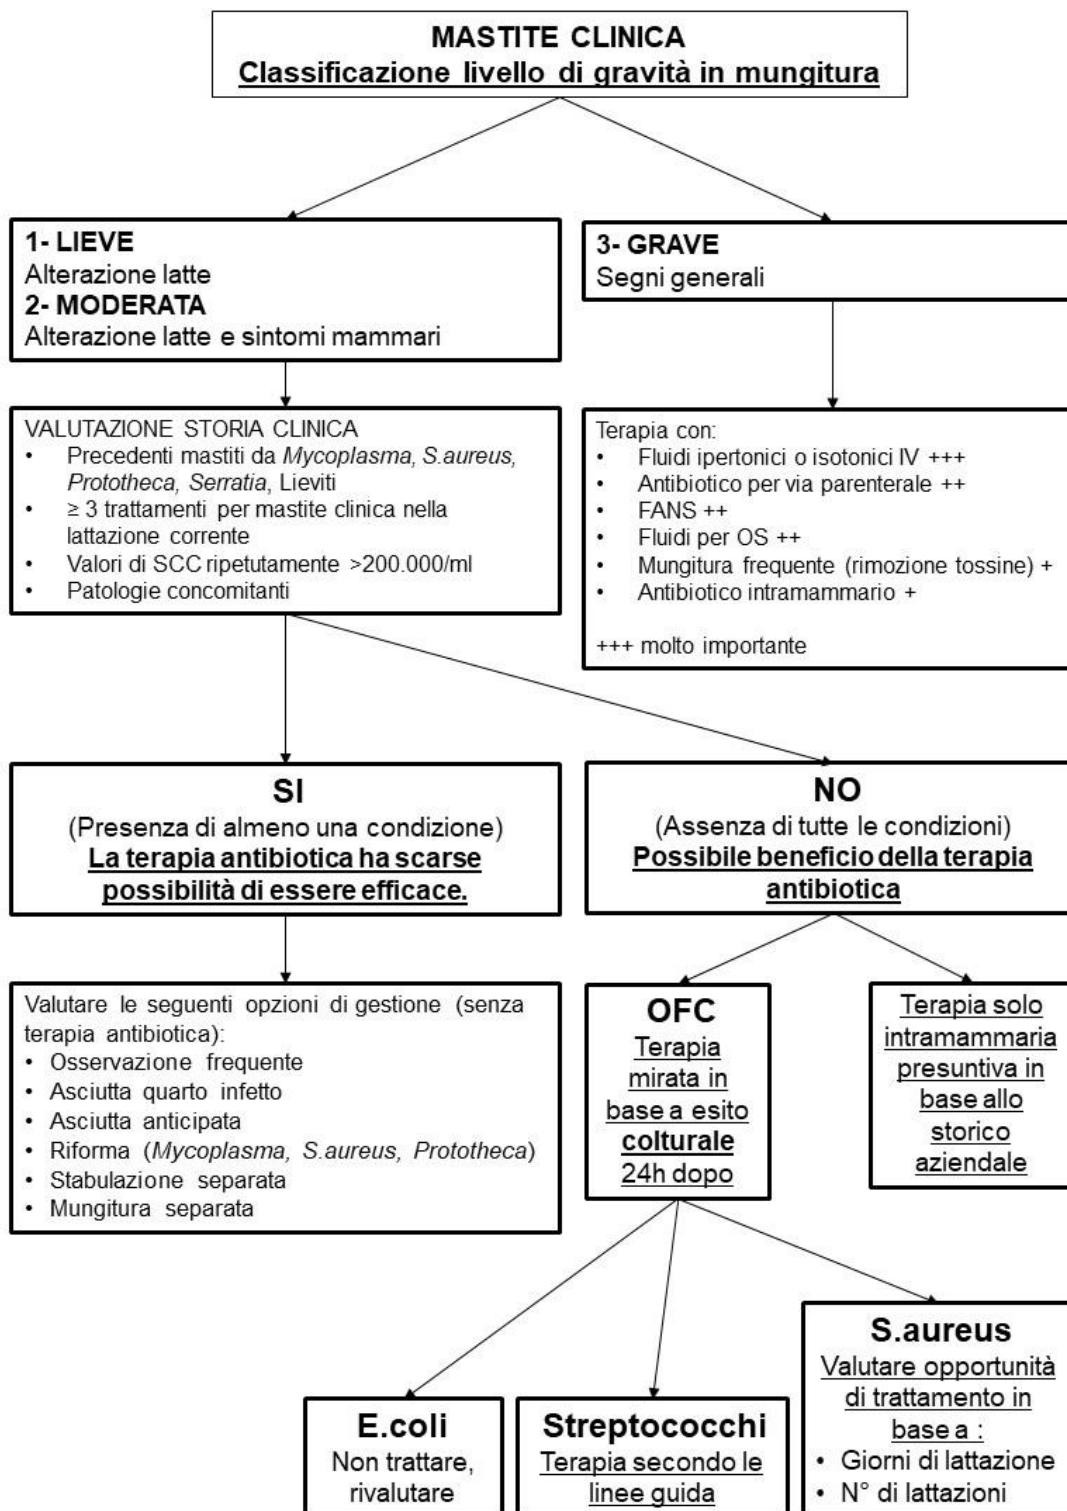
**MASTITE CLINICA**
**Classificazione livello di gravità in mungitura**

**1- LIEVE**
Alterazione latte
**2- MODERATA**
Alterazione latte e sintomi mammari

**3- GRAVE**
Segni generali

VALUTAZIONE STORIA CLINICA
- Precedenti mastiti da *Mycoplasma*, *S.aureus*, *Prototheca*, *Serratia*, Lieviti
- $\geq$ 3 trattamenti per mastite clinica nella lattazione corrente
- Valori di SCC ripetutamente >200.000/ml
- Patologie concomitanti

Terapia con:
- Fluidi ipertonici o isotonici IV +++
- Antibiotico per via parenterale ++
- FANS ++
- Fluidi per OS ++
- Mungitura frequente (rimozione tossine) +
- Antibiotico intramammario +

+++ molto importante

**SI**
(Presenza di almeno una condizione)
**La terapia antibiotica ha scarse possibilità di essere efficace.**

**NO**
(Assenza di tutte le condizioni)
**Possibile beneficio della terapia antibiotica**

Valutare le seguenti opzioni di gestione (senza terapia antibiotica):
- Osservazione frequente
- Asciutta quarto infetto
- Asciutta anticipata
- Riforma (*Mycoplasma, S.aureus, Prototheca*)
- Stabulazione separata
- Mungitura separata

**OFC**
Terapia mirata in base a esito **colturale** 24h dopo

Terapia solo intramammaria presuntiva in base allo storico aziendale

**E.coli**
Non trattare, rivalutare

**Streptococchi**
Terapia secondo le linee guida

**S.aureus**
Valutare opportunità di trattamento in base a :
- Giorni di lattazione
- N° di lattazioni